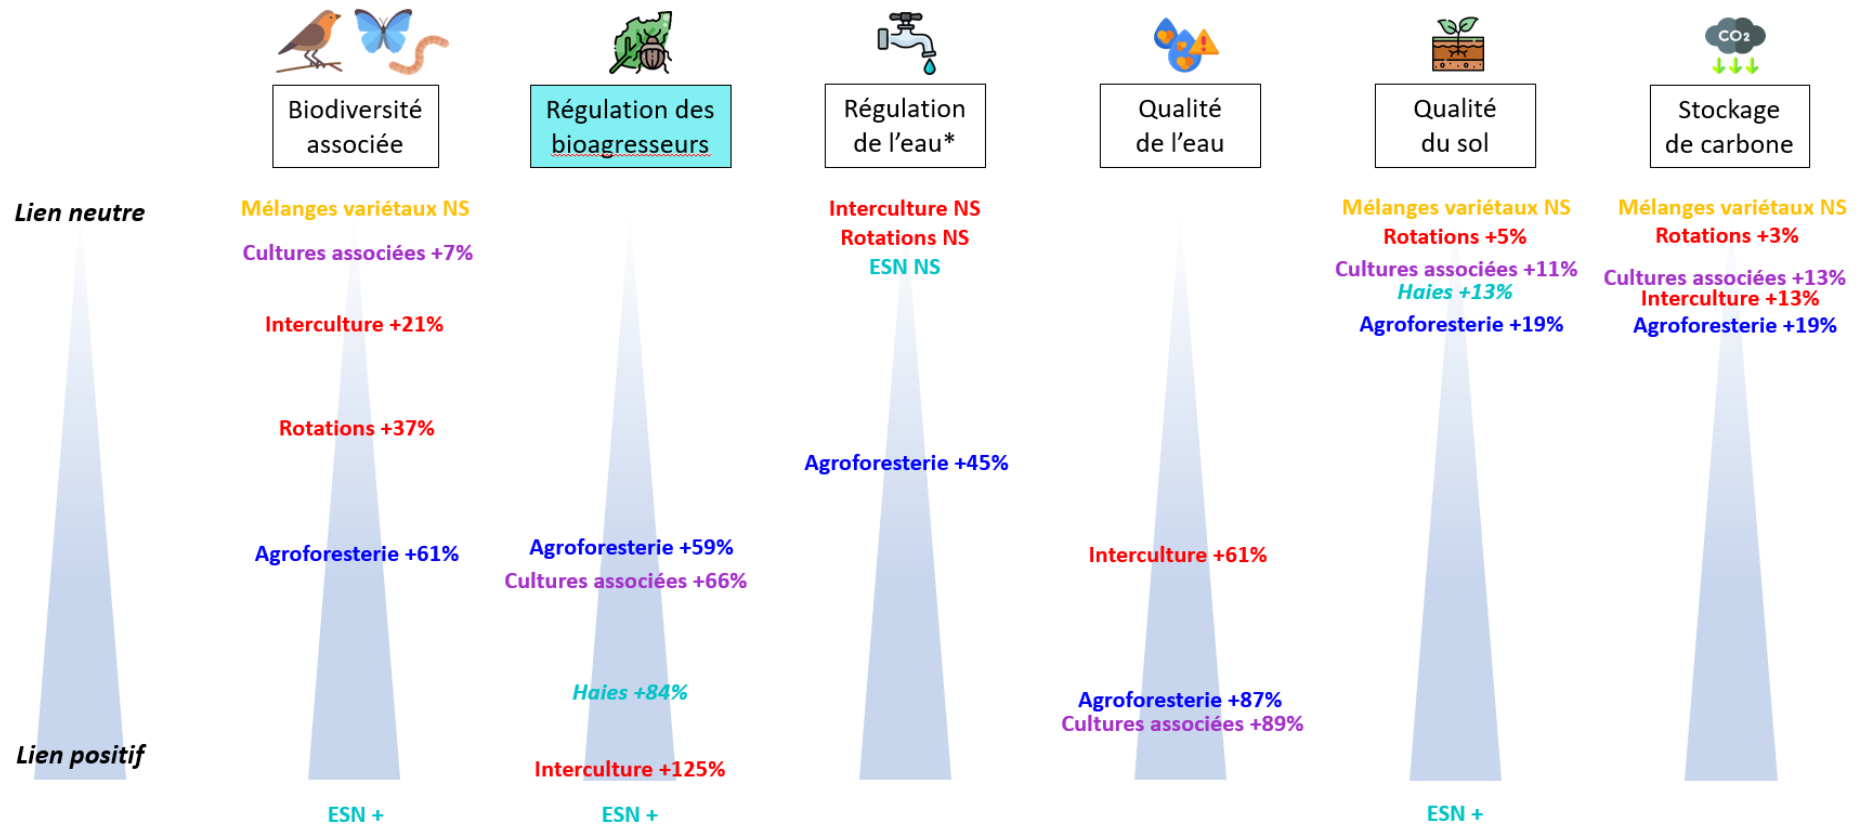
Biodiversité associée

Régulation des bioagresseurs

Régulation de l'eau*

Qualité de l'eau

Qualité du sol

$CO_2$

Stockage de carbone

Lien neutre

Lien positif

Mélanges variétaux NS
Cultures associées +7%
Interculture +21%
Rotations +37%
Agroforesterie +61%
ESN +

Agroforesterie +59%
Cultures associées +66%
Haies +84%
Interculture +125%
ESN +

Interculture NS
Rotations NS
ESN NS
Agroforesterie +45%

Interculture +61%
Agroforesterie +87%
Cultures associées +89%

Mélanges variétaux NS
Rotations +5%
Cultures associées +11%
Haies +13%
Agroforesterie +19%
ESN +

Mélanges variétaux NS
Rotations +3%
Cultures associées +13%
Interculture +13%
Agroforesterie +19%